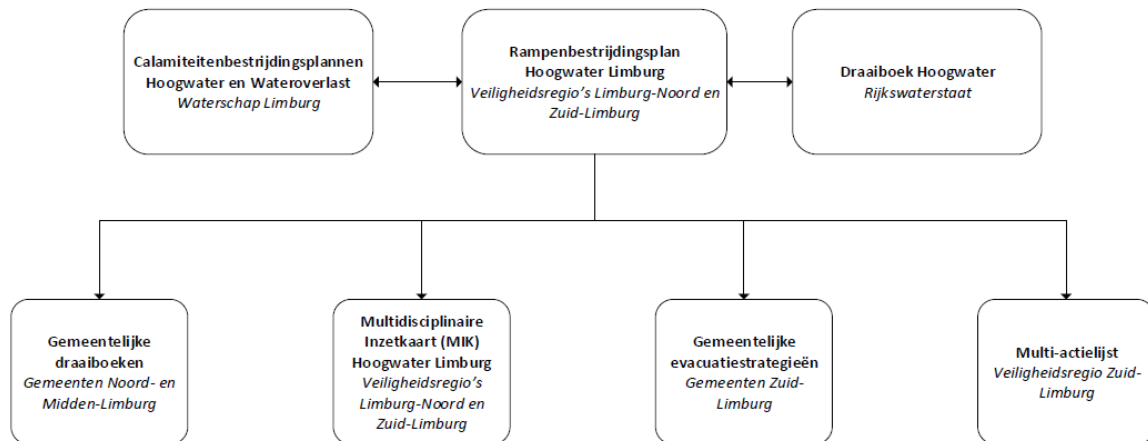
Calamiteitenbestrijdingsplannen Hoogwater en Wateroverlast
Waterschap Limburg

Rampenbestrijdingsplan Hoogwater Limburg
Veiligheidsregio's Limburg-Noord en Zuid-Limburg

Draaiboek Hoogwater
Rijkswaterstaat

Gemeentelijke draaiboeken
Gemeenten Noord- en Midden-Limburg

Multidisciplinaire Inzetkaart (MIK) Hoogwater Limburg
Veiligheidsregio's Limburg-Noord en Zuid-Limburg

Gemeentelijke evacuatiestrategieën
Gemeenten Zuid-Limburg

Multi-actielijst
Veiligheidsregio Zuid-Limburg